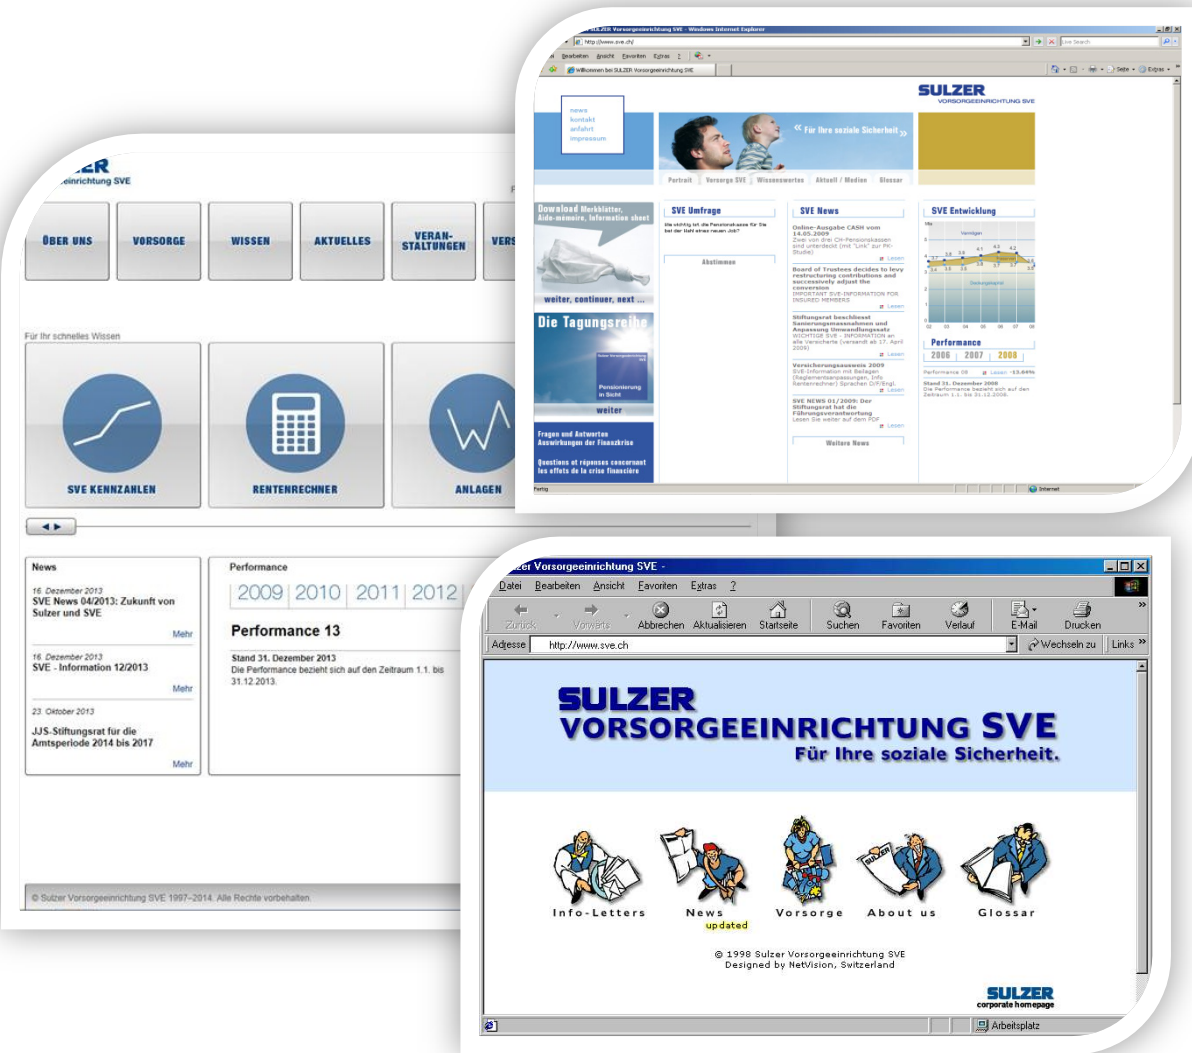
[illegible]ZER
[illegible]einrichtung SVE

ÜBER UNS
VORSORGE
WISSEN
AKTUELLES
VERANSTALTUNGEN
VERS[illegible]

Für Ihr schnelles Wissen

SVE KENNZAHLEN
RENTENRECHNER
ANLAGEN

News

16. Dezember 2013
SVE News 04/2013: Zukunft von Sulzer und SVE
Mehr

16. Dezember 2013
SVE - Information 12/2013
Mehr

23. Oktober 2013
JJS-Stiftungsrat für die Amtsperiode 2014 bis 2017
Mehr

Performance
2009 | 2010 | 2011 | 2012

Performance 13

Stand 31. Dezember 2013
Die Performance bezieht sich auf den Zeitraum 1.1. bis 31.12.2013.

© Sulzer Vorsorgeeinrichtung SVE 1997–2014. Alle Rechte vorbehalten.

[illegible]LZER Vorsorgeeinrichtung SVE - Windows Internet Explorer
http://www.sve.ch/
Live Search
Bearbeiten Ansicht Favoriten Extras ?
Willkommen bei SULZER Vorsorgeeinrichtung SVE
Seite Extras

SULZER
VORSORGEEINRICHTUNG SVE

news
kontakt
anfahrt
impressum

« Für Ihre soziale Sicherheit »

Portrait | Vorsorge SVE | Wissenswertes | Aktuell / Medien | Glossar

Download Merkblätter, Aide-mémoire, Information sheet
weiter, continuer, next ...

Die Tagungsreihe
Pensionierung in Sicht
weiter

Fragen und Antworten Auswirkungen der Finanzkrise
Questions et réponses concernant les effets de la crise financière

SVE Umfrage
Abstimmen

SVE News
Online-Ausgabe CASH vom 14.05.2009
Lesen
Board of Trustees decides to levy restructuring contributions and successively adjust the conversion
Lesen
Stiftungsrat beschliesst Sanierungsmassnahmen und Anpassung Umwandlungssatz
Lesen
Versicherungsausweis 2009
Lesen
SVE NEWS 01/2009: Der Stiftungsrat hat die Führungsverantwortung
Lesen
Weitere News

SVE Entwicklung
Performance
2006 | 2007 | 2008
Stand 31. Dezember 2008

Fertig
Internet

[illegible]zer Vorsorgeeinrichtung SVE -
Datei Bearbeiten Ansicht Favoriten Extras ?
Zurück Vorwärts Abbrechen Aktualisieren Startseite Suchen Favoriten Verlauf E-Mail Drucken
Adresse http://www.sve.ch
Wechseln zu Links

SULZER
VORSORGEEINRICHTUNG SVE
Für Ihre soziale Sicherheit.

Info-Letters
News
updated
Vorsorge
About us
Glossar

© 1998 Sulzer Vorsorgeeinrichtung SVE
Designed by NetVision, Switzerland

SULZER
corporate homepage

Arbeitsplatz